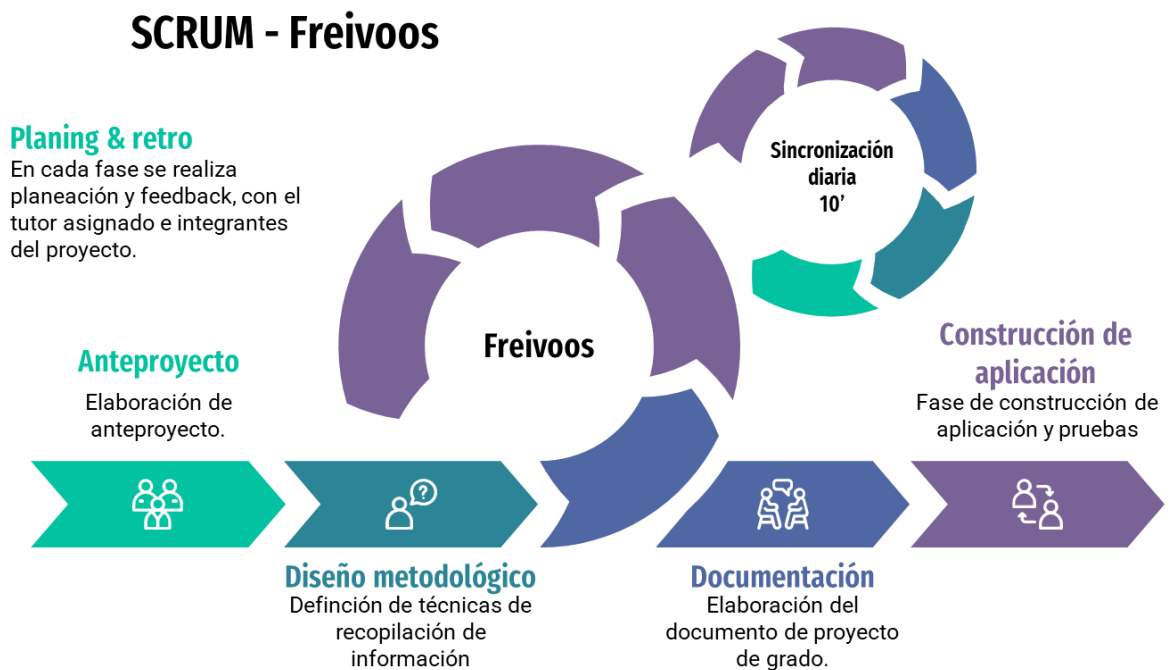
SCRUM - Freivoos

Planing & retro
En cada fase se realiza planeación y feedback, con el tutor asignado e integrantes del proyecto.

Sincronización diaria 10’

Freivoos

Anteproyecto
Elaboración de anteproyecto.

Construcción de aplicación
Fase de construcción de aplicación y pruebas

Diseño metodológico
Defınción de técnicas de recopilación de información

Documentación
Elaboración del documento de proyecto de grado.